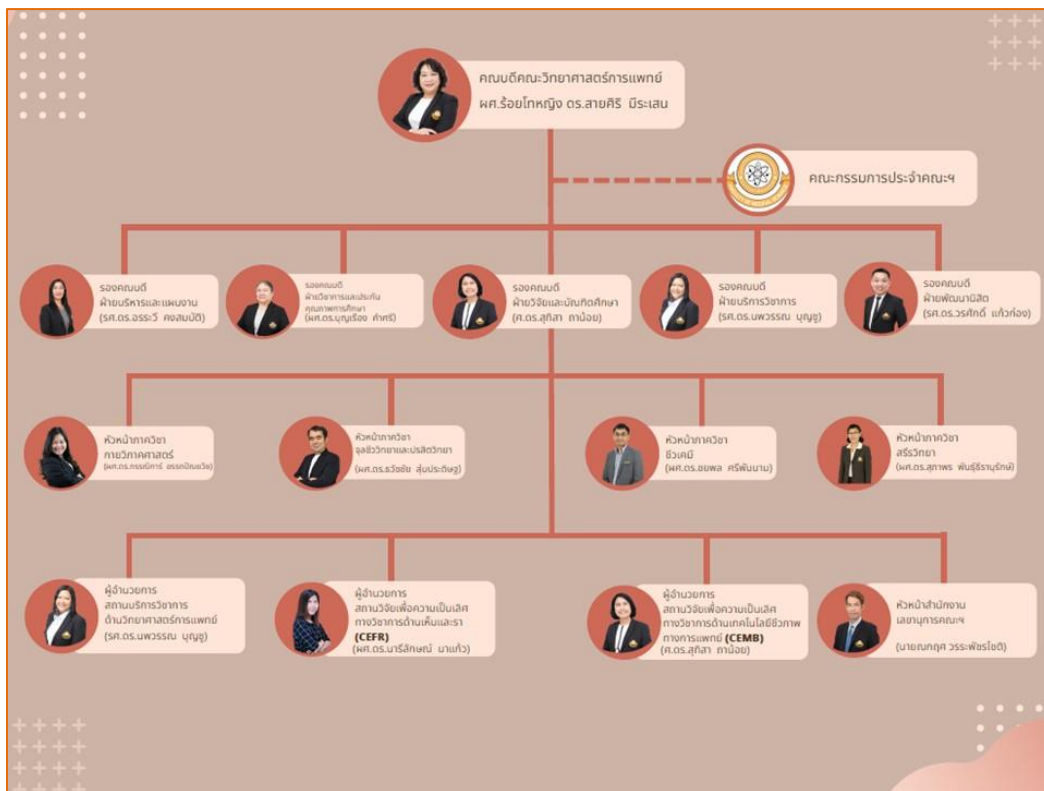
คณบดีคณะวิทยาศาสตร์การแพทย์
ผศ.ร้อยโทหญิง ดร.สายศิริ มีระเสน

คณะกรรมการประจำคณะฯ

รองคณบดี
ฝ่ายบริหารและแผนงาน
(รศ.ดร.อรระวี คงสมบัติ)

รองคณบดี
ฝ่ายวิชาการและประกันคุณภาพการศึกษา
(ผศ.ดร.บุญเรือง คำศรี)

รองคณบดี
ฝ่ายวิจัยและบัณฑิตศึกษา
(ศ.ดร.สุกิสา ถาน้อย)

รองคณบดี
ฝ่ายบริการวิชาการ
(รศ.ดร.นพวรรณ บุญชู)

รองคณบดี
ฝ่ายพัฒนานิสิต
(รศ.ดร.วรศักดิ์ แก้วก่อง)

หัวหน้าภาควิชา
กายวิภาคศาสตร์
(ผศ.ดร.กรรณิการ์ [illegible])

หัวหน้าภาควิชา
จุลชีววิทยาและปรสิตวิทยา
(ผศ.ดร.ธวัชชัย สุ่มประดิษฐ์)

หัวหน้าภาควิชา
ชีวเคมี
(ผศ.ดร.ชยพล ศรีพันนาม)

หัวหน้าภาควิชา
สรีรวิทยา
(ผศ.ดร.สุภาพร พันธุ์ธีรานุรักษ์)

ผู้อำนวยการ
สถานบริการวิชาการ
ด้านวิทยาศาสตร์การแพทย์
(รศ.ดร.นพวรรณ บุญชู)

ผู้อำนวยการ
สถานวิจัยเพื่อความเป็นเลิศ
ทางวิชาการด้านเห็ดและรา
(CEFR)
(ผศ.ดร.นาริลักษณ์ มาแก้ว)

ผู้อำนวยการ
สถานวิจัยเพื่อความเป็นเลิศ
ทางวิชาการด้านเทคโนโลยีชีวภาพทางการแพทย์ (CEMB)
(ศ.ดร.สุกิสา ถาน้อย)

หัวหน้าสำนักงาน
เลขานุการคณะฯ
(นายณกฤศ วรระพัชรโชติ)